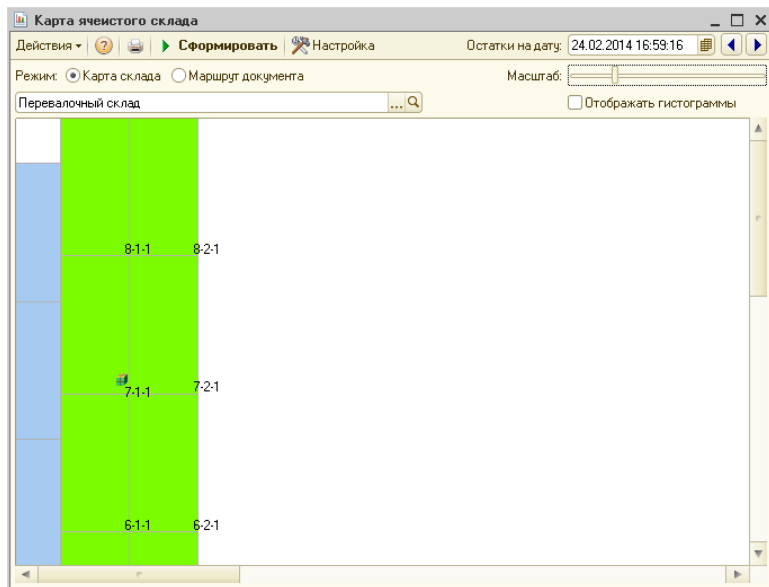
Карта ячеистого склада

Действия ▾ ? Сформировать Настройка Остатки на дату: 24.02.2014 16:59:16

Режим: Карта склада Маршрут документа Масштаб:

Перевалочный склад ... Отображать гистограммы

8-1-1 8-2-1

7-1-1 7-2-1

6-1-1 6-2-1